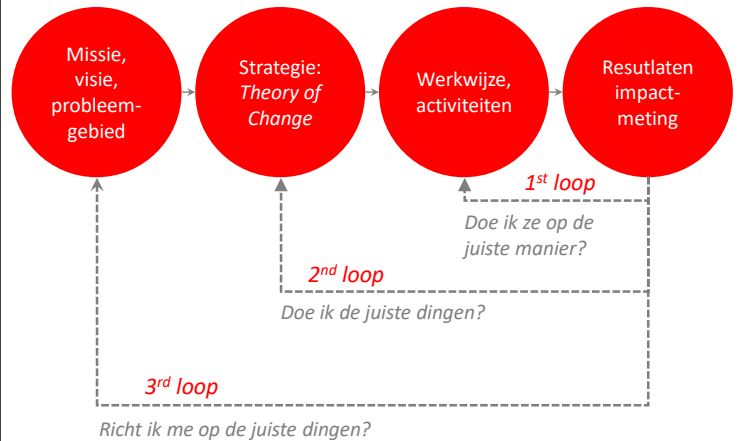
Missie, visie, probleemgebied

Strategie: *Theory of Change*

Werkwijze, activiteiten

Resutlaten impactmeting

$1^{st}$ loop

Doe ik ze op de juiste manier?

$2^{nd}$ loop

Doe ik de juiste dingen?

$3^{rd}$ loop

Richt ik me op de juiste dingen?